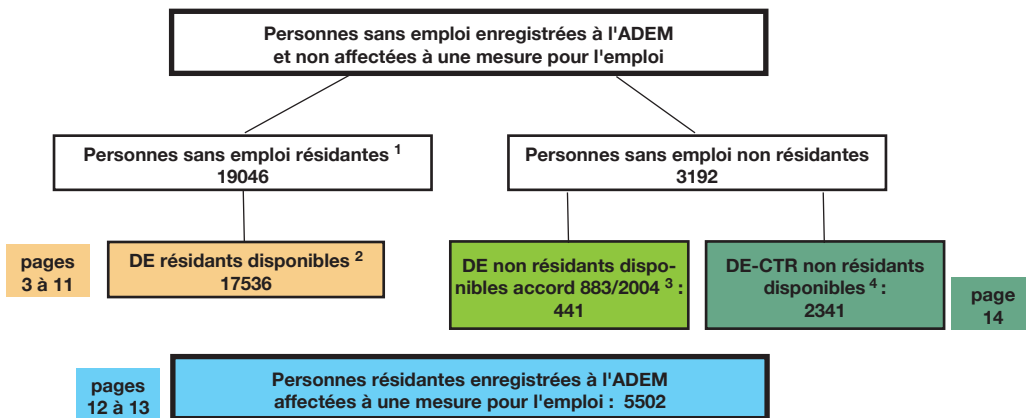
Personnes sans emploi enregistrées à l'ADEM et non affectées à une mesure pour l'emploi

Personnes sans emploi résidantes $^1$
19046

Personnes sans emploi non résidantes
3192

pages
3 à 11

DE résidants disponibles $^2$
17536

DE non résidants disponibles accord 883/2004 $^3$ :
441

DE-CTR non résidants disponibles $^4$ :
2341

page
14

pages
12 à 13

Personnes résidantes enregistrées à l'ADEM affectées à une mesure pour l'emploi : 5502